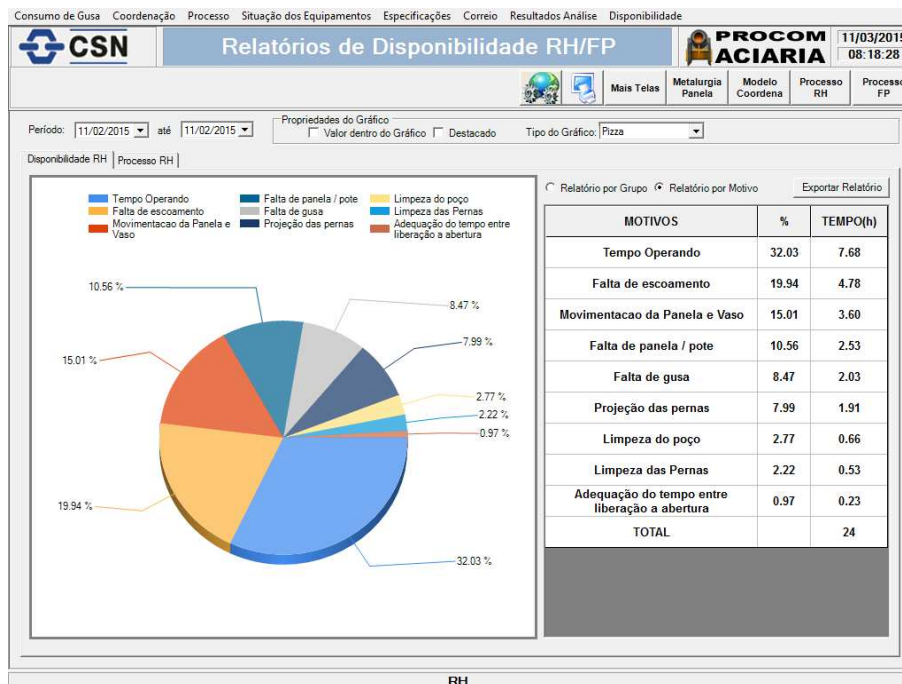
Consumo de Gusa Coordenação Processo Situação dos Equipamentos Especificações Correio Resultados Análise Disponibilidade

CSN

Relatórios de Disponibilidade RH/FP

PROCOM ACIARIA

11/03/2015 08:18:28

Mais Telas | Metalurgia Panela | Modelo Coordena | Processo RH | Processo FP

Período: 11/02/2015 até 11/02/2015

Propriedades do Gráfico
Valor dentro do Gráfico Destacado

Tipo do Gráfico: Pizza

Disponibilidade RH | Processo RH

Tempo Operando
Falta de escoamento
Movimentacao da Panela e Vaso
Falta de panela / pote
Falta de gusa
Projeção das pernas
Limpeza do poço
Limpeza das Pernas
Adequação do tempo entre liberação a abertura

10.56 %
8.47 %
7.99 %
15.01 %
2.77 %
2.22 %
0.97 %
19.94 %
32.03 %

Relatório por Grupo Relatório por Motivo Exportar Relatório

| MOTIVOS | % | TEMPO(h) |
|---|---|---|
| Tempo Operando | 32.03 | 7.68 |
| Falta de escoamento | 19.94 | 4.78 |
| Movimentacao da Panela e Vaso | 15.01 | 3.60 |
| Falta de panela / pote | 10.56 | 2.53 |
| Falta de gusa | 8.47 | 2.03 |
| Projeção das pernas | 7.99 | 1.91 |
| Limpeza do poço | 2.77 | 0.66 |
| Limpeza das Pernas | 2.22 | 0.53 |
| Adequação do tempo entre liberação a abertura | 0.97 | 0.23 |
| TOTAL | | 24 |

RH